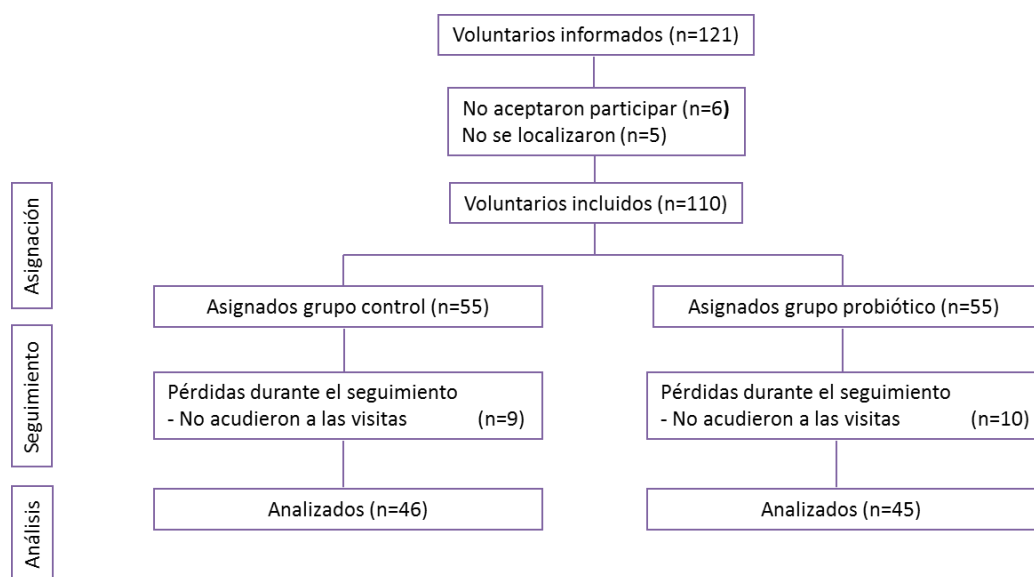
Voluntarios informados (n=121)

No aceptaron participar (n=6)
No se localizaron (n=5)

Asignación

Voluntarios incluidos (n=110)

Asignados grupo control (n=55)

Asignados grupo probiótico (n=55)

Seguimiento

Pérdidas durante el seguimiento
- No acudieron a las visitas (n=9)

Pérdidas durante el seguimiento
- No acudieron a las visitas (n=10)

Análisis

Analizados (n=46)

Analizados (n=45)